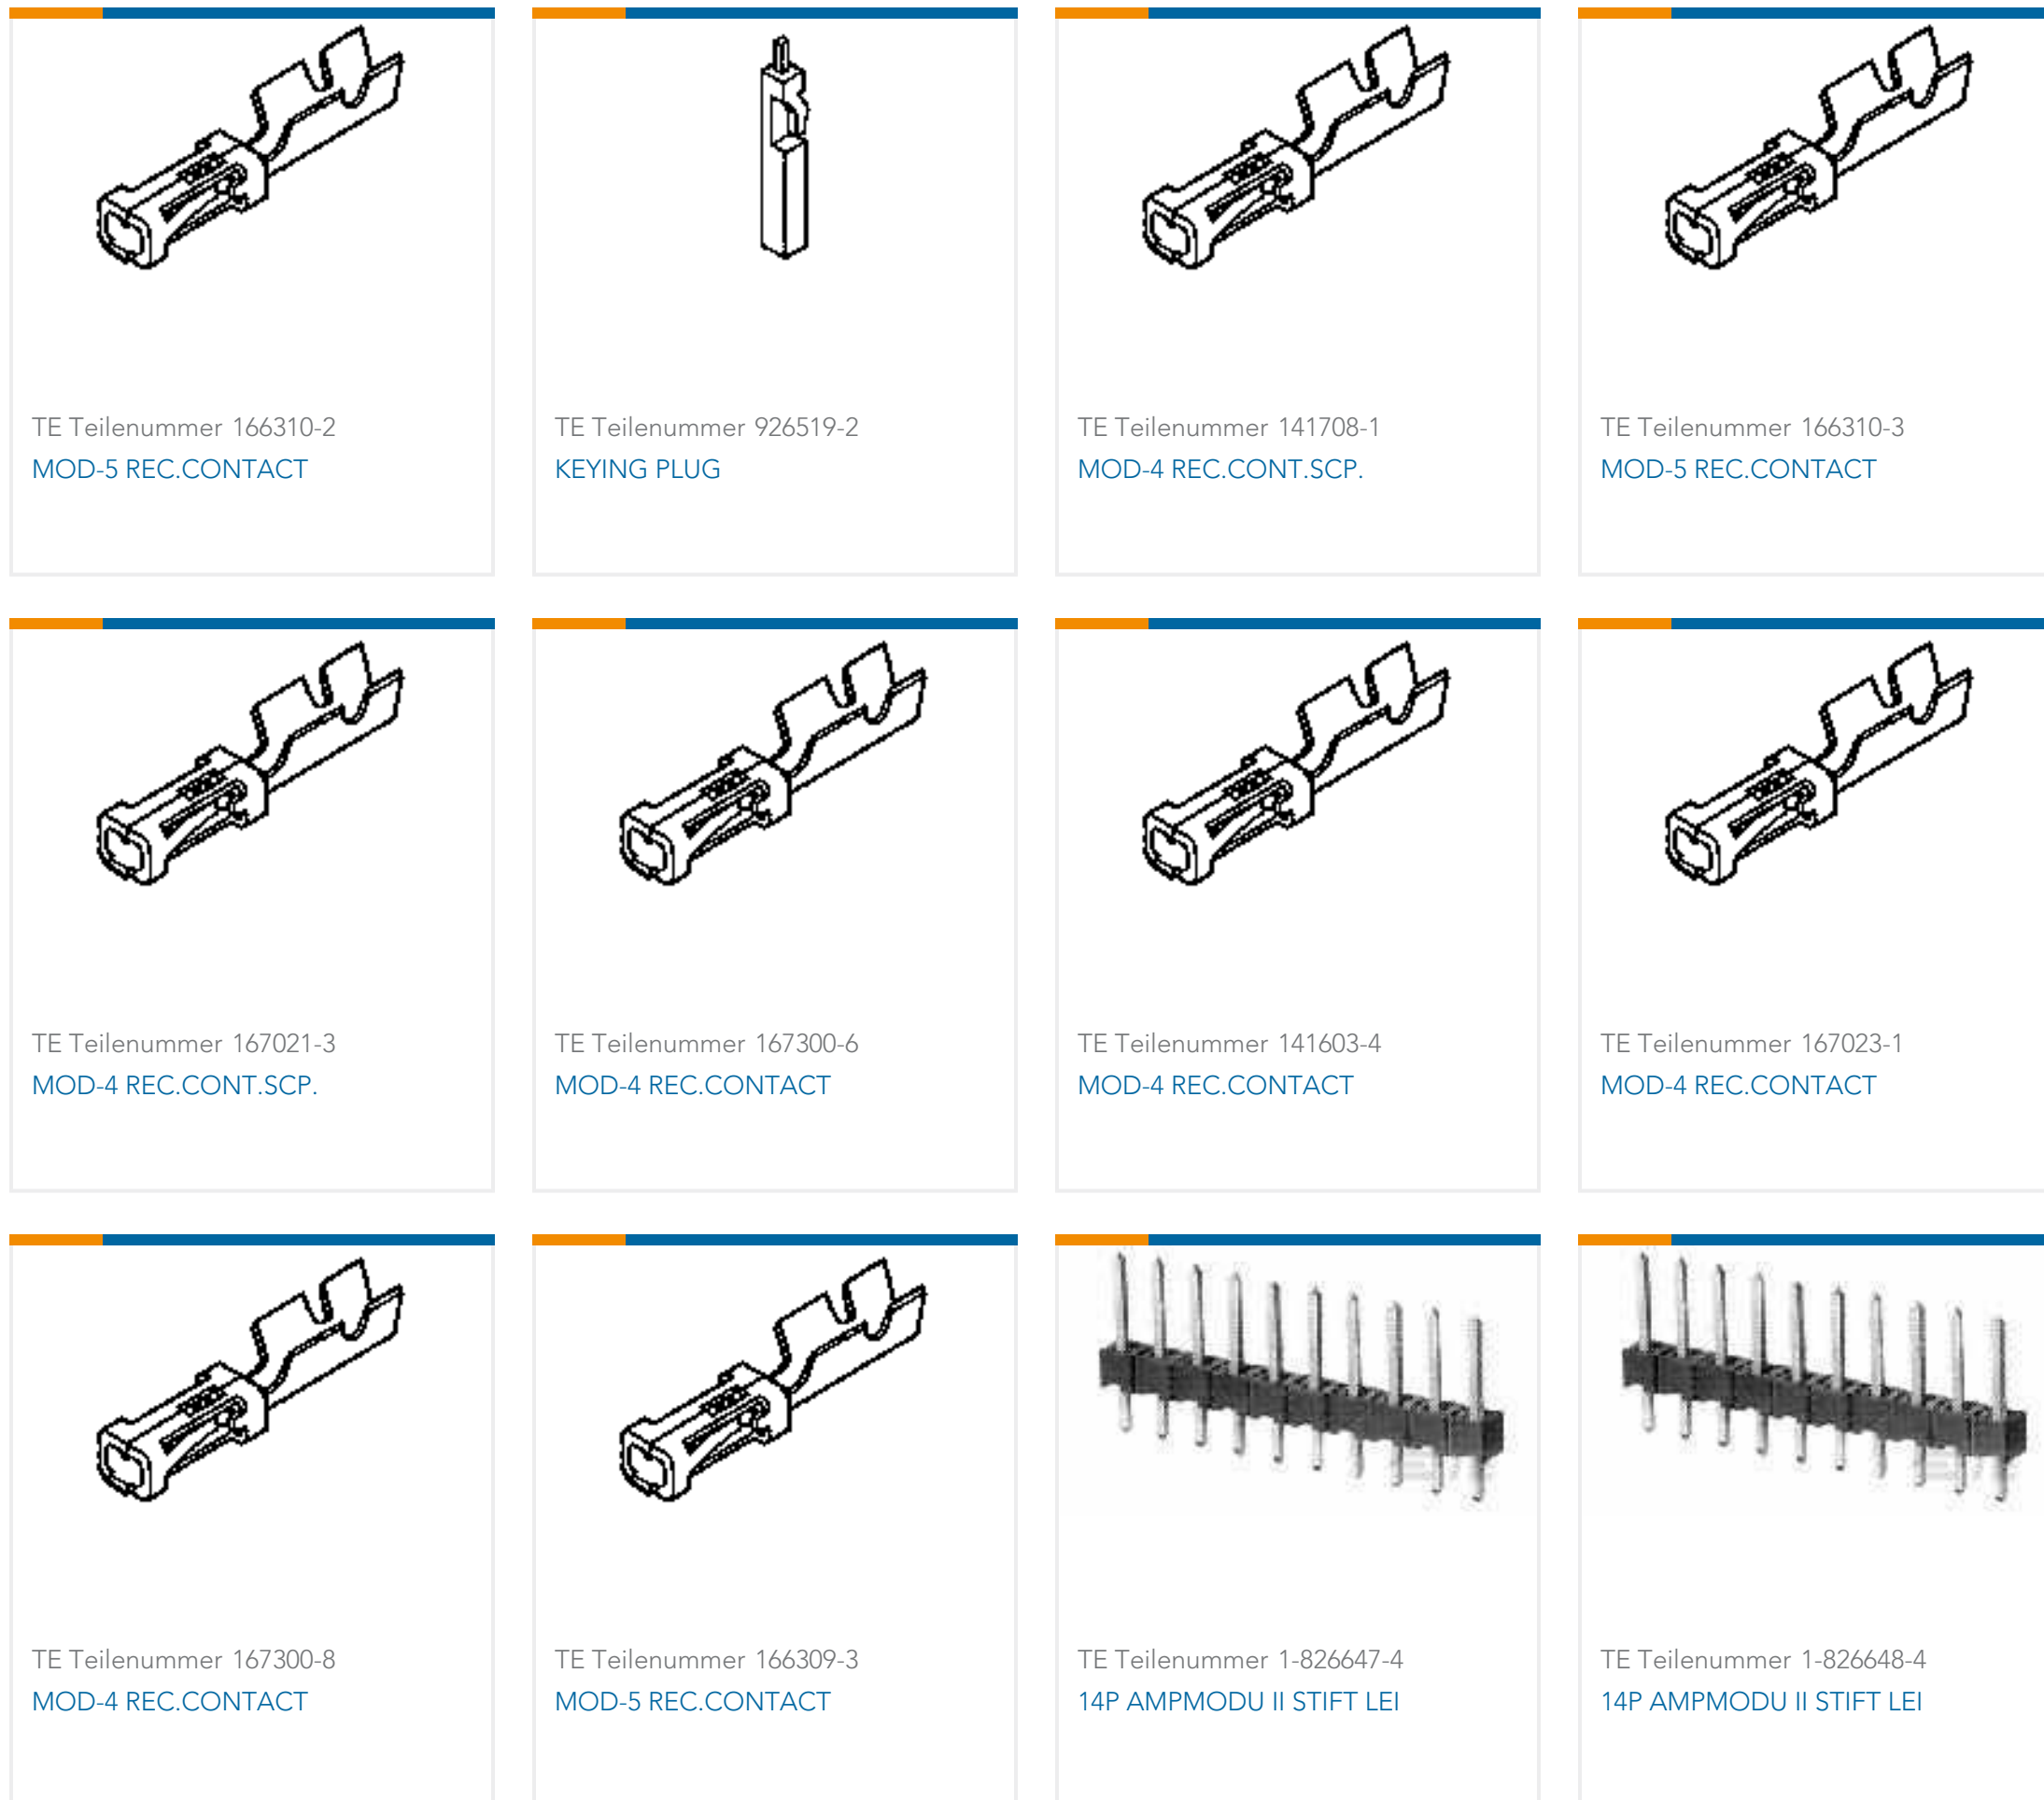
TE Teilenummer 166310-2
MOD-5 REC.CONTACT

TE Teilenummer 926519-2
KEYING PLUG

TE Teilenummer 141708-1
MOD-4 REC.CONT.SCP.

TE Teilenummer 166310-3
MOD-5 REC.CONTACT

TE Teilenummer 167021-3
MOD-4 REC.CONT.SCP.

TE Teilenummer 167300-6
MOD-4 REC.CONTACT

TE Teilenummer 141603-4
MOD-4 REC.CONTACT

TE Teilenummer 167023-1
MOD-4 REC.CONTACT

TE Teilenummer 167300-8
MOD-4 REC.CONTACT

TE Teilenummer 166309-3
MOD-5 REC.CONTACT

TE Teilenummer 1-826647-4
14P AMPMODU II STIFT LEI

TE Teilenummer 1-826648-4
14P AMPMODU II STIFT LEI